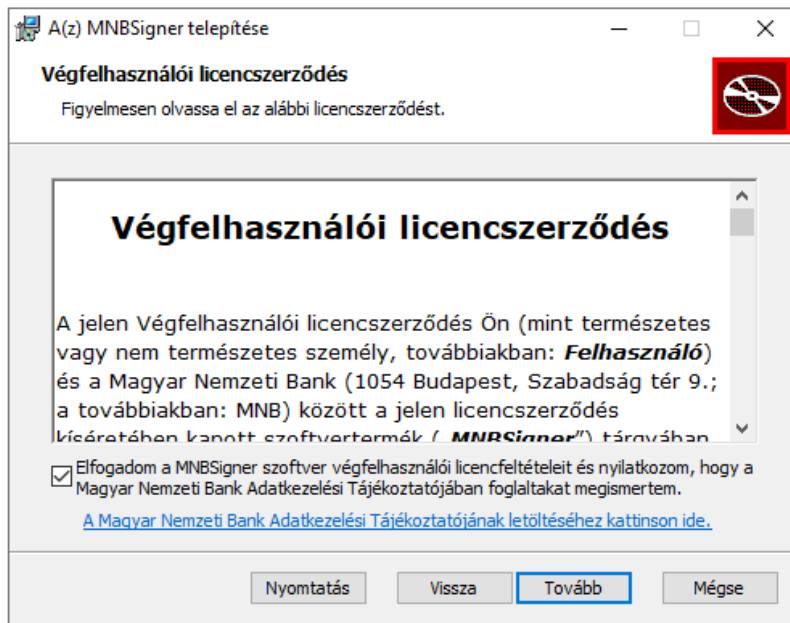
A(z) MNBSigner telepítése

Végfelhasználói licencszerződés

Figyelmesen olvassa el az alábbi licencszerződést.

Végfelhasználói licencszerződés

A jelen Végfelhasználói licencszerződés Ön (mint természetes vagy nem természetes személy, továbbiakban: ***Felhasználó***) és a Magyar Nemzeti Bank (1054 Budapest, Szabadság tér 9.; a továbbiakban: MNB) között a jelen licencszerződés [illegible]

Elfogadom a MNBSigner szoftver végfelhasználói licencfeltételeit és nyilatkozom, hogy a Magyar Nemzeti Bank Adatkezelési Tájékoztatójában foglaltakat megismertem.

A Magyar Nemzeti Bank Adatkezelési Tájékoztatójának letöltéséhez kattintson ide.

Nyomtatás | Vissza | Tovább | Mégse